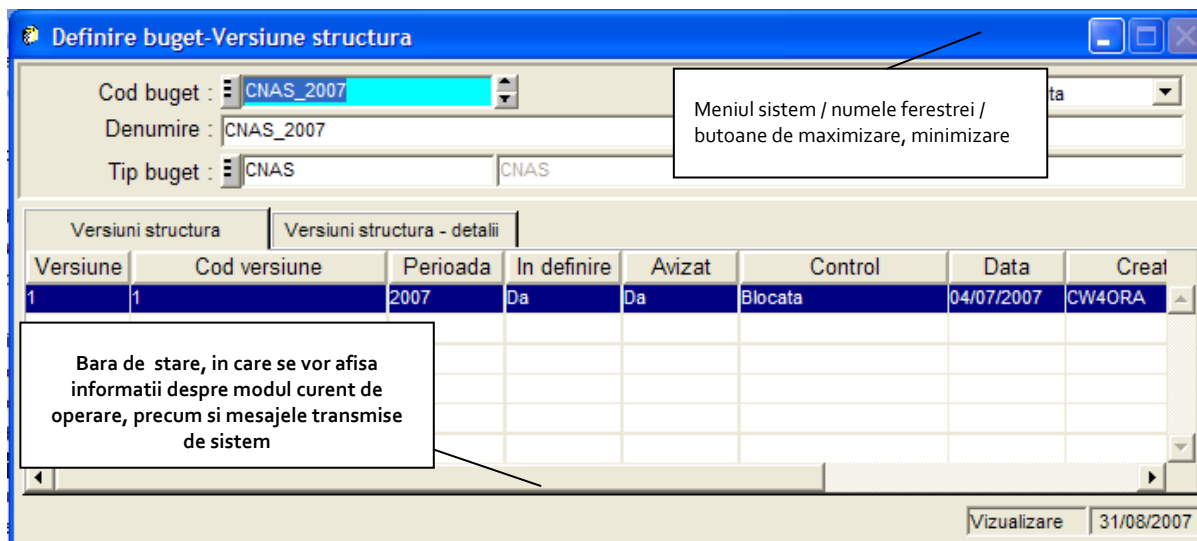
Definire buget-Versiune structura

Cod buget : CNAS_2007
Denumire : CNAS_2007
Tip buget : CNAS CNAS

ta

Meniul sistem / numele ferestrei / butoane de maximizare, minimizare

Versiuni structura | Versiuni structura - detalii

| Versiune | Cod versiune | Perioada | In definire | Avizat | Control | Data | Creat |
|---|---|---|---|---|---|---|---|
| 1 | 1 | 2007 | Da | Da | Blocata | 04/07/2007 | CW4ORA |

Bara de stare, in care se vor afisa informatii despre modul curent de operare, precum si mesajele transmise de sistem

Vizualizare 31/08/2007